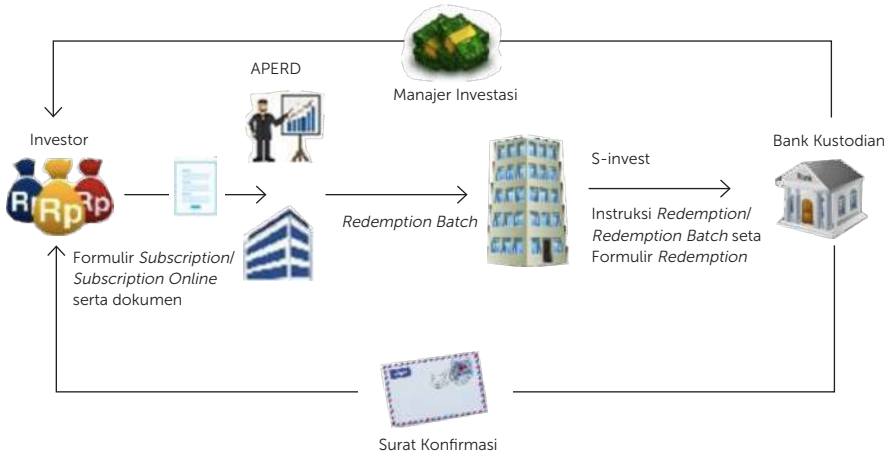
Manajer Investasi

APERD

Investor

Rp Rp Rp

Formulir *Subscription*/ *Subscription Online* serta dokumen

*Redemption Batch*

S-invest

Instruksi *Redemption*/ *Redemption Batch* seta Formulir *Redemption*

Bank Kustodian

Surat Konfirmasi